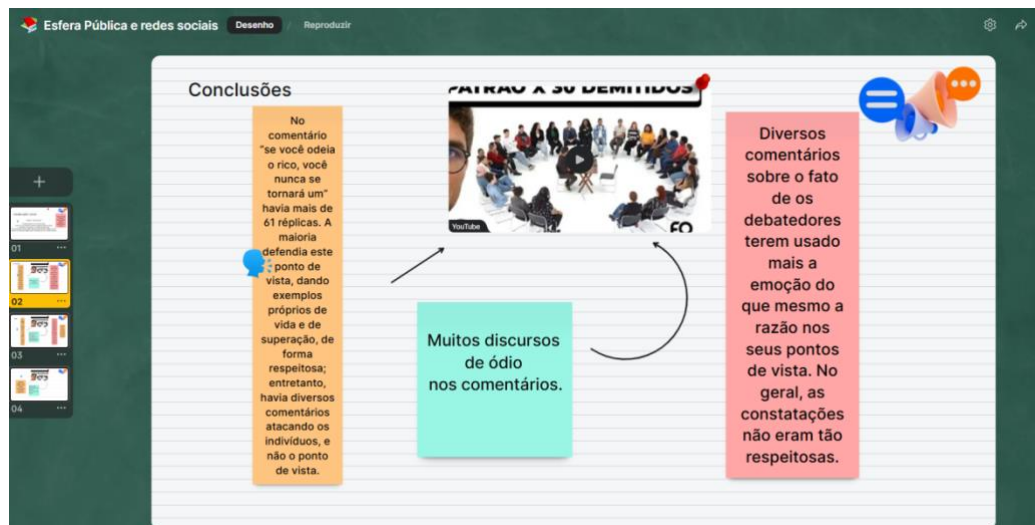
Esfera Pública e redes sociais Desenho Reproduzir

Conclusões

PATRÃO X 30 DEMITIDOS

YouTube

No comentário "se você odeia o rico, você nunca se tornará um" havia mais de 61 réplicas. A maioria defendia este ponto de vista, dando exemplos próprios de vida e de superação, de forma respeitosa; entretanto, havia diversos comentários atacando os indivíduos, e não o ponto de vista.

Muitos discursos de ódio nos comentários.

Diversos comentários sobre o fato de os debatedores terem usado mais a emoção do que mesmo a razão nos seus pontos de vista. No geral, as constatações não eram tão respeitosas.

+

01
02
03
04